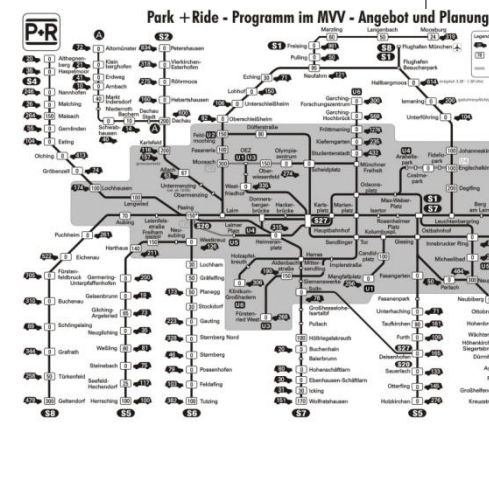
P+R

Park + Ride - Programm im MVV - Angebot und Planung

Marzling
Langenbach
Moosburg
S1 Freising
S8 S1
Flughafen München
Pulling
Flughafen Besucherpark
Neufahrn
Eching
Hallbergmoos
Lohhof
Unterschleißheim
Oberschleißheim
Garching-Forschungszentrum
Garching
Garching-Hochbrück
Ismaning
Unterföhring
Altomünster
S2 Petershausen
Vierkirchen-Esterhofen
Röhrmoos
Hebertshausen
Dachau Stadt
Dachau
S2
A
Altomünster
Kleinberghofen
Erdweg
Arnbach
Markt Indersdorf
Niederroth
Bachern
Schwabhausen
S4
S3
Altheglenberg
Haspelmoor
Nannhofen
Maisach
Malching
Gernlinden
Esting
Olching
Gröbenzell
Lochhausen
Langwied
Karlsfeld
Allach
Untermenzing
Obermenzing
Pasing
Laim
Feldmoching
Fasanerie
Moosach
OEZ
Olympiazentrum
Oberwiesenfeld
Westfriedhof
Dülferstraße
Fröttmaning
Kieferngarten
Studentenstadt
Freimann
Scheidplatz
Münchner Freiheit
Donnersbergerbrücke
Hackerbrücke
Karlsplatz
Marienplatz
Isartor
Max-Weber-Platz
Ostbahnhof
Rosenheimer Platz
Hauptbahnhof
Sendlinger Tor
Kolumbusplatz
Giesing
U4 Arabellapark
Fideliopark
Cosimapark
Johanneskirchen
Englschalking
Daglfing
Berg am Laim
Leuchtenbergring
Innsbrucker Ring
Michaelibad
Neuperlach Süd
Perlach
Neubiberg
Ottobrunn
Hohenbrunn
Wächterhof
Höhenkirchen-Siegertsbrunn
Dürrnhaar
Aying
Großhelfendorf
Kreuzstraße
Leienfelsstraße
Freiham
Neuaubing
Aubing
Westkreuz
Puchheim
Eichenau
Fürstenfeldbruck
Buchenau
Schöngeising
Grafrath
Türkenfeld
Geltendorf
Harthaus
Germering-Unterpfaffenhofen
Gilching-Argelsried
Geisenbrunn
Neugilching
Weßling
Steinebach
Seefeld-Hechendorf
Herrsching
S5
S8
S6
Lochham
Gräfelfing
Planegg
Stockdorf
Gauting
Starnberg Nord
Starnberg
Possenhofen
Feldafing
Tutzing
Laimer Platz
Heimeranplatz
Holzapfelkreuth
Westpark
Klinikum Großhadern
Fürstenried West
U3
U6
Aidenbachstraße
Mittersendling
Harras
Implerstraße
Candidplatz
Mangfallplatz
Siemenswerke
Solln
Großhesselohe Isartalbf
Pullach
Höllriegelskreuth
Buchenhain
Baierbrunn
Hohenschäftlarn
Ebenhausen-Schäftlarn
Icking
Wolfratshausen
S7
Fasanenpark
Unterhaching
Taufkirchen
Furth
Deisenhofen
Sauerlach
Otterfing
Holzkirchen
S5
S27
Fasangarten